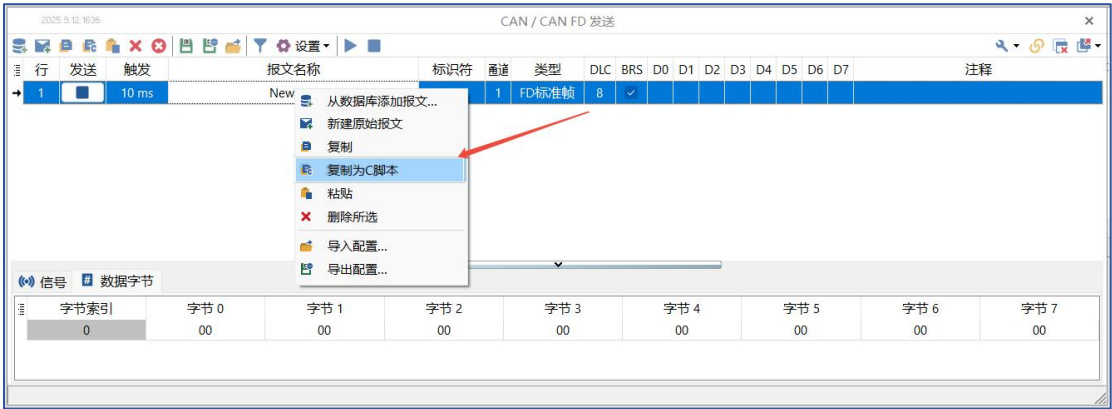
2025.3.12.16:36

CAN / CAN FD 发送

×

设置

| 行 | 发送 | 触发 | 报文名称 | 标识符 | 通道 | 类型 | DLC | BRS | D0 | D1 | D2 | D3 | D4 | D5 | D6 | D7 | 注释 |
|---|---|---|---|---|---|---|---|---|---|---|---|---|---|---|---|---|---|
| 1 | | 10 ms | New | | 1 | FD标准帧 | 8 | | | | | | | | | | |

从数据库添加报文...
新建原始报文
复制
复制为C脚本
粘贴
删除所选
导入配置...
导出配置...

信号 # 数据字节

| 字节索引 | 字节 0 | 字节 1 | 字节 2 | 字节 3 | 字节 4 | 字节 5 | 字节 6 | 字节 7 |
|---|---|---|---|---|---|---|---|---|
| 0 | 00 | 00 | 00 | 00 | 00 | 00 | 00 | 00 |